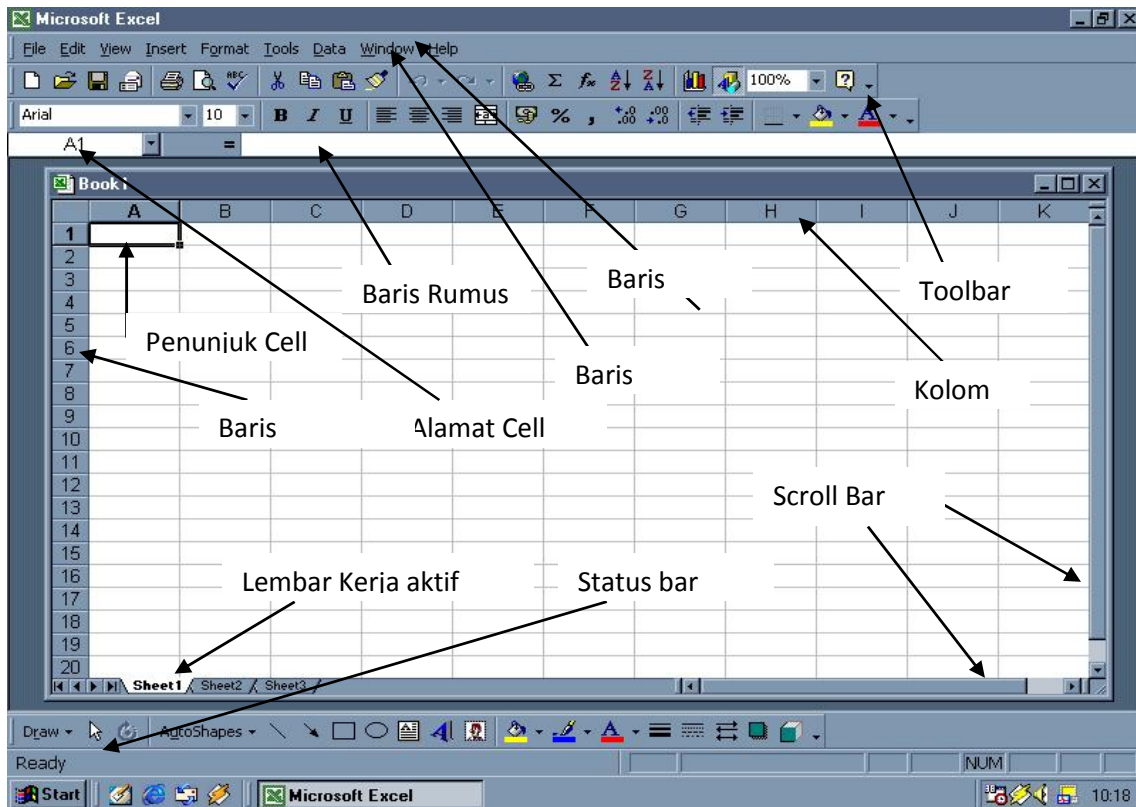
Microsoft Excel

File Edit View Insert Format Tools Data Window Help

100%

Arial 10 B I U % ,

A1 =

Book1

A B C D E F G H I J K

1
2
3
4
5
6
7
8
9
10
11
12
13
14
15
16
17
18
19
20

Baris Rumus

Baris

Toolbar

Penunjuk Cell

Baris

Kolom

Baris

Alamat Cell

Scroll Bar

Lembar Kerja aktif

Status bar

Sheet1 Sheet2 Sheet3

Draw AutoShapes

Ready

NUM

Start Microsoft Excel 10:18